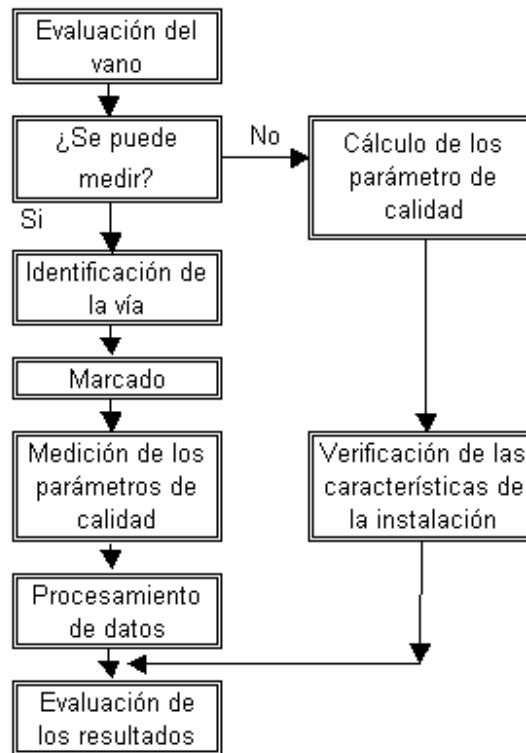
Evaluación del vano

¿Se puede medir?

No

Cálculo de los parámetro de calidad

Si

Identificación de la vía

Marcado

Medición de los parámetros de calidad

Verificación de las características de la instalación

Procesamiento de datos

Evaluación de los resultados